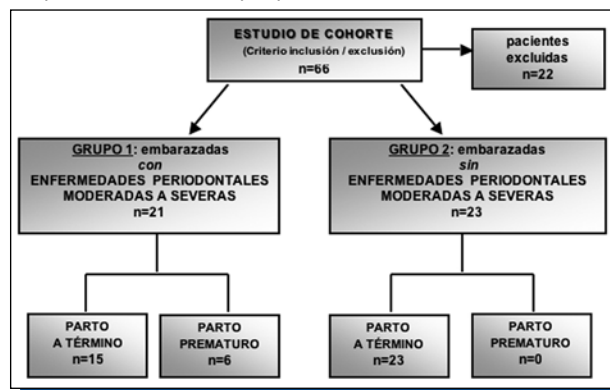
ESTUDIO DE COHORTE
(Criterio inclusión / exclusión)
n=66

pacientes excluidas
n=22

GRUPO 1: embarazadas
con
ENFERMEDADES PERIODONTALES MODERADAS A SEVERAS
n=21

GRUPO 2: embarazadas
sin
ENFERMEDADES PERIODONTALES MODERADAS A SEVERAS
n=23

PARTO A TÉRMINO
n=15

PARTO PREMATURO
n=6

PARTO A TÉRMINO
n=23

PARTO PREMATURO
n=0